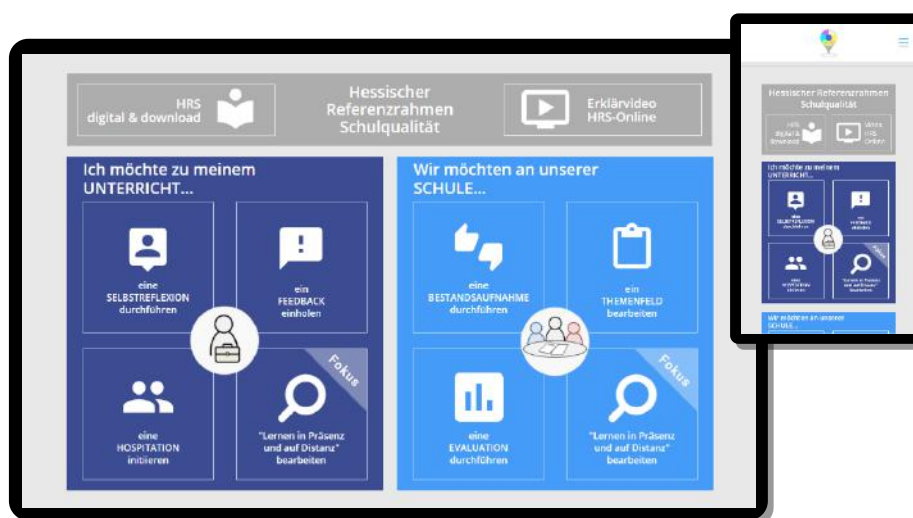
HRS digital & download

Hessischer Referenzrahmen Schulqualität

Erklärvideo HRS-Online

Ich möchte zu meinem UNTERRICHT...

eine SELBSTREFLEXION durchführen

ein FEEDBACK einholen

eine HOSPITATION initiieren

Fokus

"Lernen in Präsenz und auf Distanz" bearbeiten

Wir möchten an unserer SCHULE...

eine BESTANDSAUFNAHME durchführen

ein THEMENFELD bearbeiten

eine EVALUATION durchführen

Fokus

"Lernen in Präsenz und auf Distanz" bearbeiten

Hessischer Referenzrahmen Schulqualität

HRS digital & download

Video HRS-Online

Ich möchte zu meinem UNTERRICHT...

eine SELBSTREFLEXION durchführen

ein FEEDBACK einholen

eine HOSPITATION initiieren

Fokus

"Lernen in Präsenz und auf Distanz" bearbeiten

Wir möchten an unserer SCHULE...